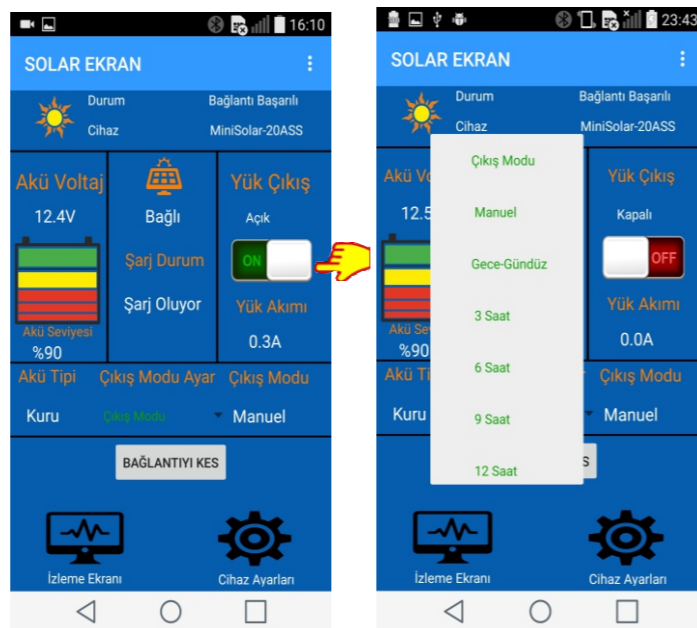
16:10

SOLAR EKRAN

Durum Bağlantı Başarılı
Cihaz MiniSolar-20ASS

Akü Voltaj
12.4V
Akü Seviyesi
%90

Bağlı
Şarj Durum
Şarj Oluyor

Yük Çıkış
Açık
ON
Yük Akımı
0.3A

Akü Tipi Çıkış Modu Ayar Çıkış Modu
Kuru Çıkış Modu Manuel

BAĞLANTIYI KES

İzleme Ekranı
Cihaz Ayarları

23:43

SOLAR EKRAN

Durum Bağlantı Başarılı
Cihaz MiniSolar-20ASS

Akü Vo
12.5
Akü Se
%90

Yük Çıkış
Kapalı
OFF
Yük Akımı
0.0A

Akü Tipi Çıkış Modu
Kuru Manuel

Çıkış Modu
Manuel
Gece-Gündüz
3 Saat
6 Saat
9 Saat
12 Saat

S

İzleme Ekranı
Cihaz Ayarları